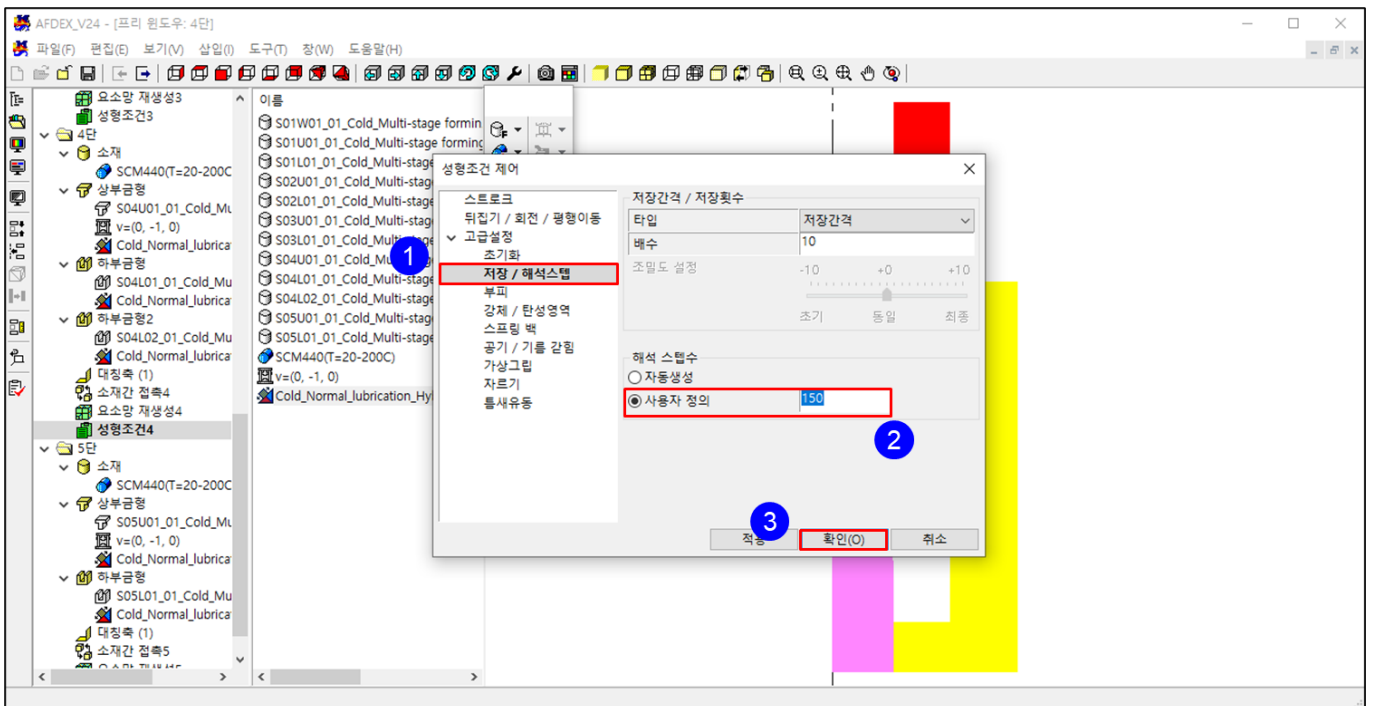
AFDEX_V24 - [프리 윈도우: 4단]

파일(F) 편집(E) 보기(V) 삽입(I) 도구(T) 창(W) 도움말(H)

요소망 재생성3
성형조건3
4단
소재
SCM440(T=20-200C
상부금형
S04U01_01_Cold_Mu
v=(0, -1, 0)
Cold_Normal_lubrica
하부금형
S04L01_01_Cold_Mu
Cold_Normal_lubrica
하부금형2
S04L02_01_Cold_Mu
Cold_Normal_lubrica
대칭축 (1)
소재간 접촉4
요소망 재생성4
성형조건4
5단
소재
SCM440(T=20-200C
상부금형
S05U01_01_Cold_Mu
v=(0, -1, 0)
Cold_Normal_lubrica
하부금형
S05L01_01_Cold_Mu
Cold_Normal_lubrica
대칭축 (1)
소재간 접촉5
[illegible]

이름
S01W01_01_Cold_Multi-stage formin
S01U01_01_Cold_Multi-stage forming
S01L01_01_Cold_Multi-stage
S02U01_01_Cold_Multi-stage
S02L01_01_Cold_Multi-stage
S03U01_01_Cold_Multi-stage
S03L01_01_Cold_Multi-stage
S04U01_01_Cold_Multi-stage
S04L01_01_Cold_Multi-stage
S04L02_01_Cold_Multi-stage
S05U01_01_Cold_Multi-stage
S05L01_01_Cold_Multi-stage
SCM440(T=20-200C)
v=(0, -1, 0)
Cold_Normal_lubrication_Hy

성형조건 제어

스트로크
뒤집기 / 회전 / 평행이동
고급설정
초기화
저장 / 해석스텝
부피
강체 / 탄성영역
스프링 백
공기 / 기름 갇힘
가상그립
자르기
틈새유동

저장간격 / 저장횟수
| 타입 | 저장간격 |
|---|---|
| 배수 | 10 |

조밀도 설정
-10 +0 +10
초기 동일 최종

해석 스텝수
자동생성
사용자 정의 150

1
2
3

적용 확인(O) 취소